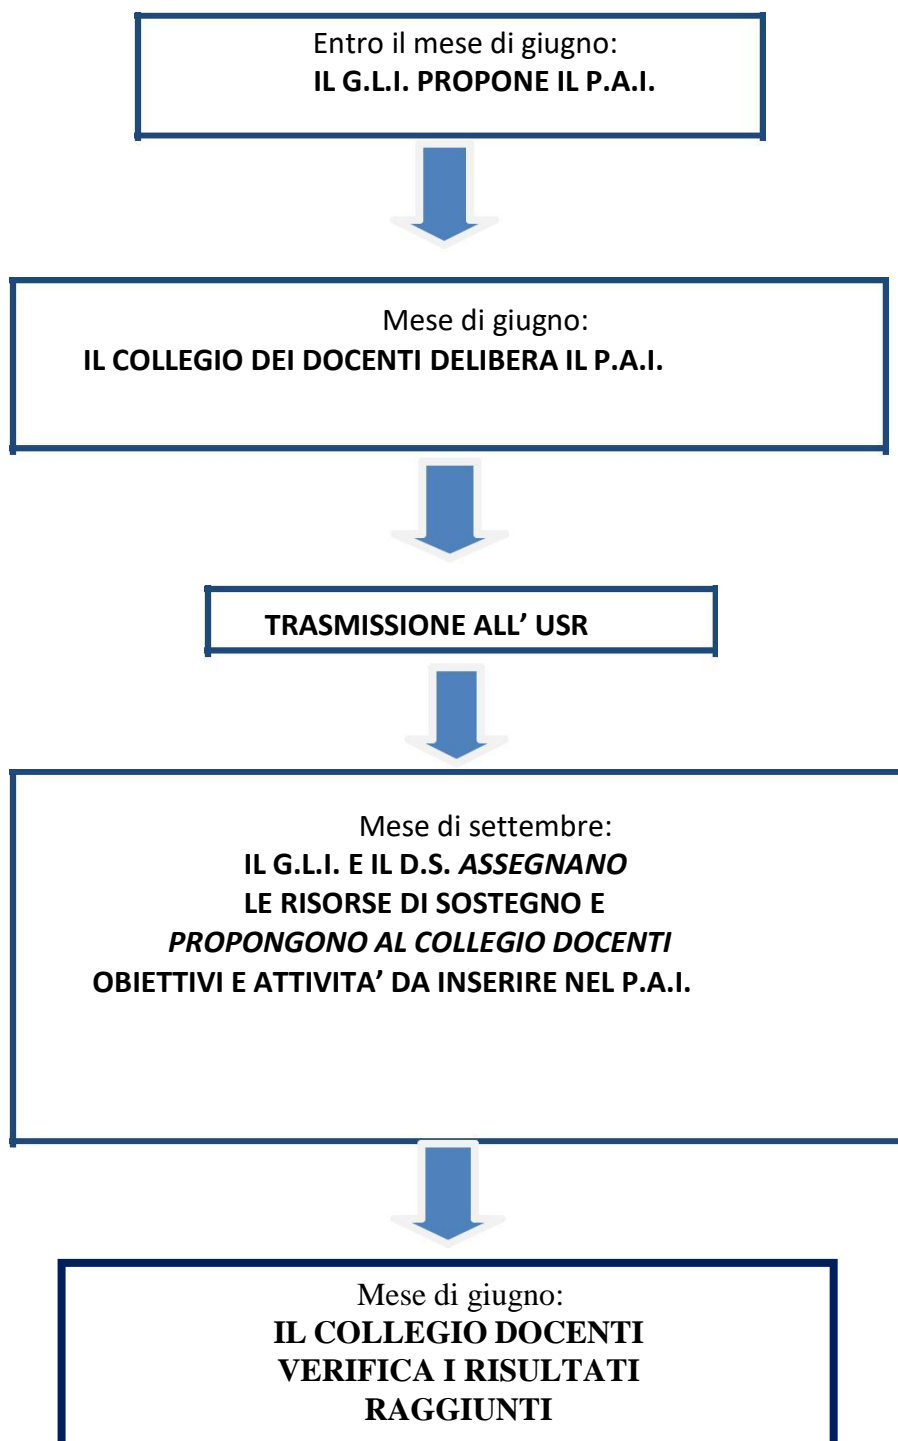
Entro il mese di giugno:
**IL G.L.I. PROPONE IL P.A.I.**

Mese di giugno:
**IL COLLEGIO DEI DOCENTI DELIBERA IL P.A.I.**

**TRASMISSIONE ALL' USR**

Mese di settembre:
**IL G.L.I. E IL D.S. *ASSEGNANO* LE RISORSE DI SOSTEGNO E *PROPONGONO AL COLLEGIO DOCENTI* OBIETTIVI E ATTIVITA' DA INSERIRE NEL P.A.I.**

Mese di giugno:
**IL COLLEGIO DOCENTI VERIFICA I RISULTATI RAGGIUNTI**